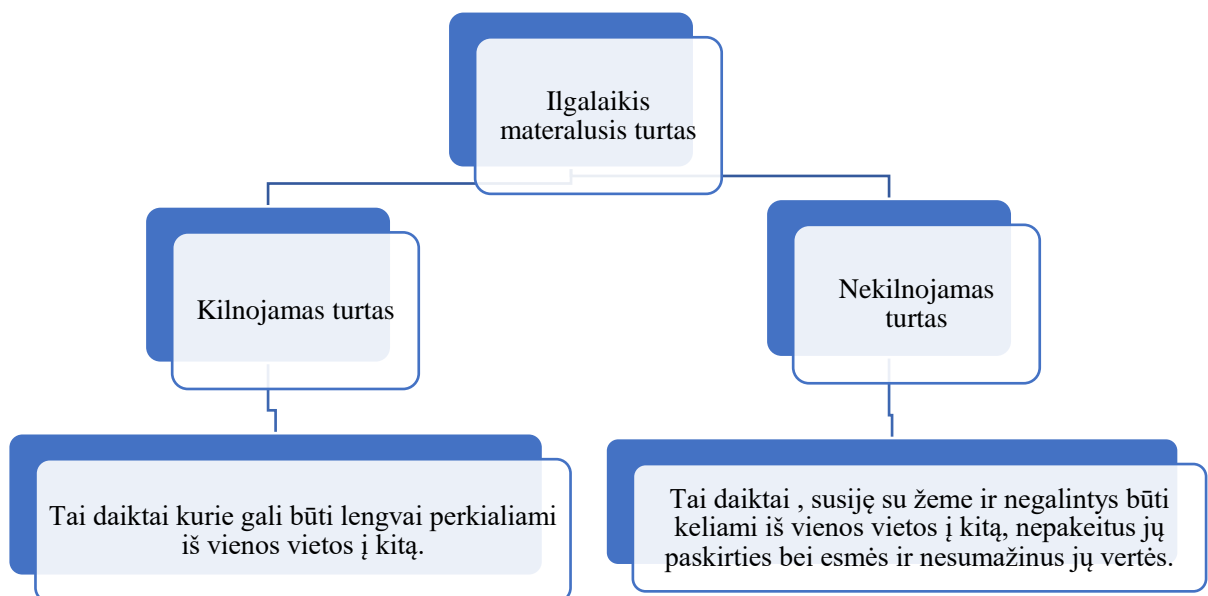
Ilgalaikis materalusis turtas

Kilnojamas turtas

Nekilnojamas turtas

Tai daiktai kurie gali būti lengvai perkialiami iš vienos vietos į kitą.

Tai daiktai , susiję su žeme ir negalintys būti keliami iš vienos vietos į kitą, nepakeitus jų paskirties bei esmės ir nesumažinus jų vertės.